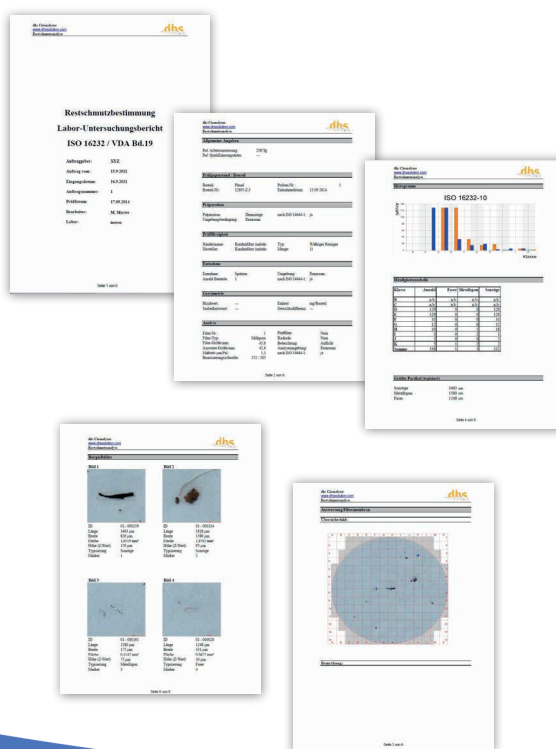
dhs

Restschmutzbestimmung
Labor-Untersuchungsbericht
ISO 16232 / VDA Bd.19

Auftraggeber: XYZ
Auftrag vom: 15.9.2011
Eingangsdatum: 16.9.2011
Auftragsnummer: 1
Prüfdatum: 17.09.2014
Bearbeiter: M. Muster
Labor: intern

Seite 1 von 6

dhs

Allgemeine Angaben

Prüfgegenstand / Bauteil

Präparation

Prüfflüssigkeit

Extraktion

Gravimetrie

Analyse

Seite 2 von 6

dhs

Histogramm

ISO 16232-10

Klassen

Häufigkeitstabelle

| Klasse | Anzahl | Faser | Metallisch | Sonstige |
|---|---|---|---|---|
| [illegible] | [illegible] | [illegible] | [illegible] | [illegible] |

Größte Partikel (Feret max)

Seite 4 von 6

dhs

Bild 1
Bild 2
Bild 3
Bild 4

Seite 5 von 6

dhs

Auswertung Filtermembran

Übersichtsbild

Bemerkung:

Seite 3 von 6